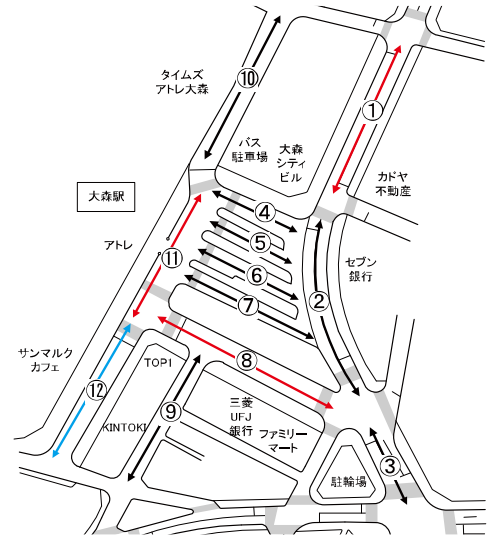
タイムズ
アトレ大森

⑩

①

バス
駐車場

大森
シティ
ビル

カドヤ
不動産

大森駅

④

⑤

セブン
銀行

アトレ

⑪

⑥

⑦

②

サンマルク
カフェ

TOP!

⑧

⑫

⑨

三菱
UFJ
銀行

KINTOKI

ファミリー
マート

③

駐輪場